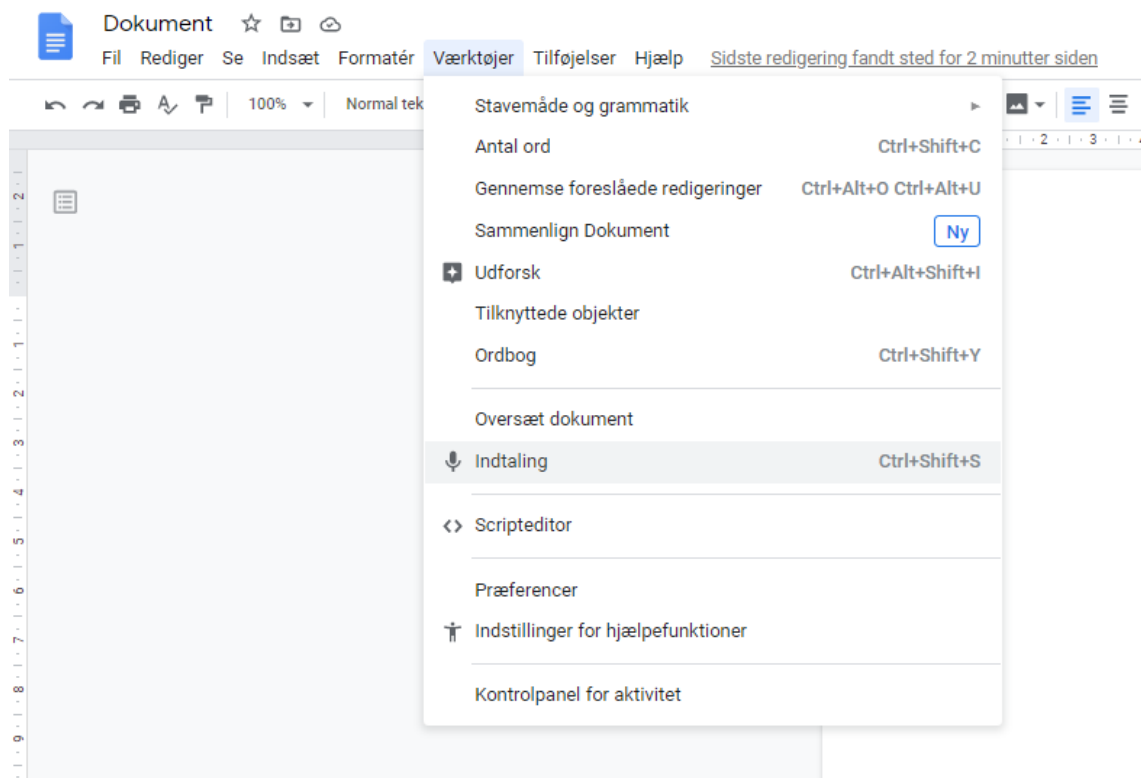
Dokument

Fil Rediger Se Indsæt Formatér Værktøjer Tilføjelser Hjælp Sidste redigering fandt sted for 2 minutter siden

100% Normal tek

Stavemåde og grammatik
Antal ord Ctrl+Shift+C
Gennemse foreslåede redigeringer Ctrl+Alt+O Ctrl+Alt+U
Sammenlign Dokument Ny
Udforsk Ctrl+Alt+Shift+I
Tilknyttede objekter
Ordbog Ctrl+Shift+Y

Oversæt dokument
Indtaling Ctrl+Shift+S

Scripteditor

Præferencer
Indstillinger for hjælpefunktioner

Kontrolpanel for aktivitet

2 1 1 2 3 4 5 6 7 8 9